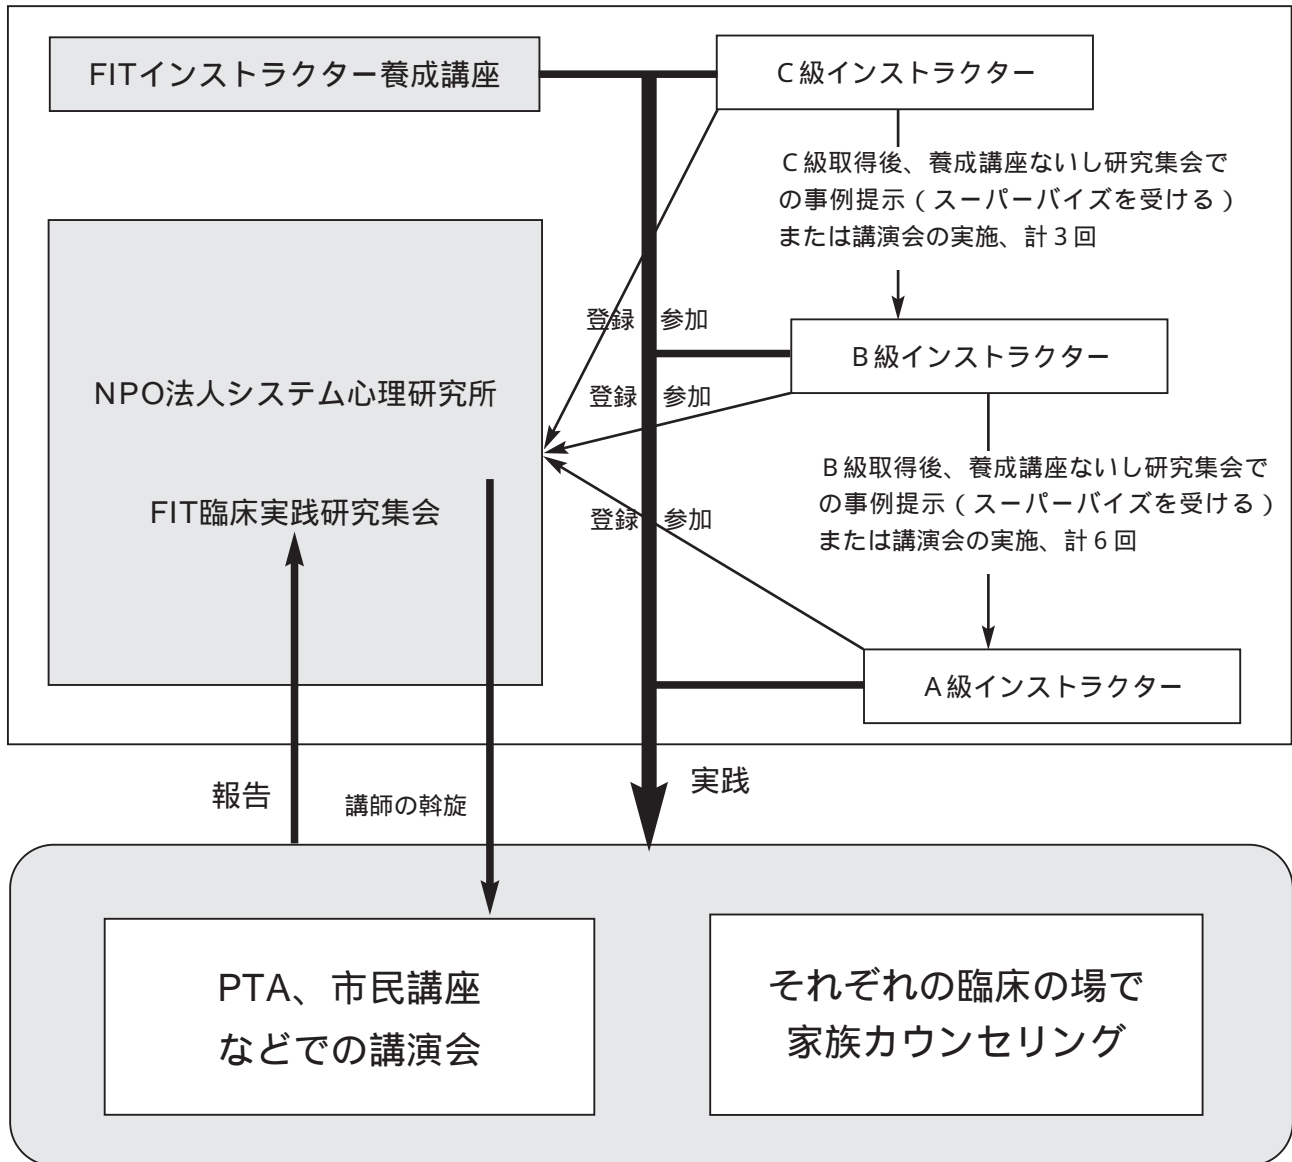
FITインストラクター養成講座

C級インストラクター

C級取得後、養成講座ないし研究集会での事例提示(スーパーバイズを受ける)または講演会の実施、計3回

NPO法人システム心理研究所

FIT臨床実践研究集会

登録　参加

B級インストラクター

登録　参加

B級取得後、養成講座ないし研究集会での事例提示(スーパーバイズを受ける)または講演会の実施、計6回

登録　参加

A級インストラクター

報告

講師の斡旋

実践

PTA、市民講座などでの講演会

それぞれの臨床の場で家族カウンセリング